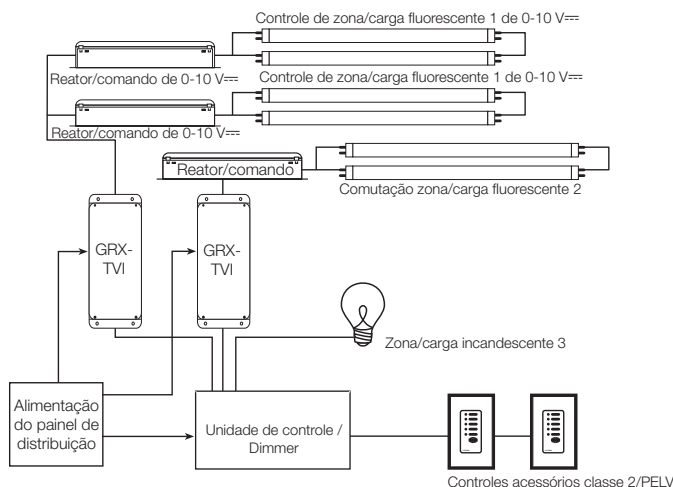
Controle de zona/carga fluorescente 1 de 0-10 V⎓

Reator/comando de 0-10 V⎓

Controle de zona/carga fluorescente 1 de 0-10 V⎓

Reator/comando de 0-10 V⎓

Reator/comando

Comutação zona/carga fluorescente 2

GRX-TVI

GRX-TVI

Zona/carga incandescente 3

Alimentação do painel de distribuição

Unidade de controle / Dimmer

Controles acessórios classe 2/PELV